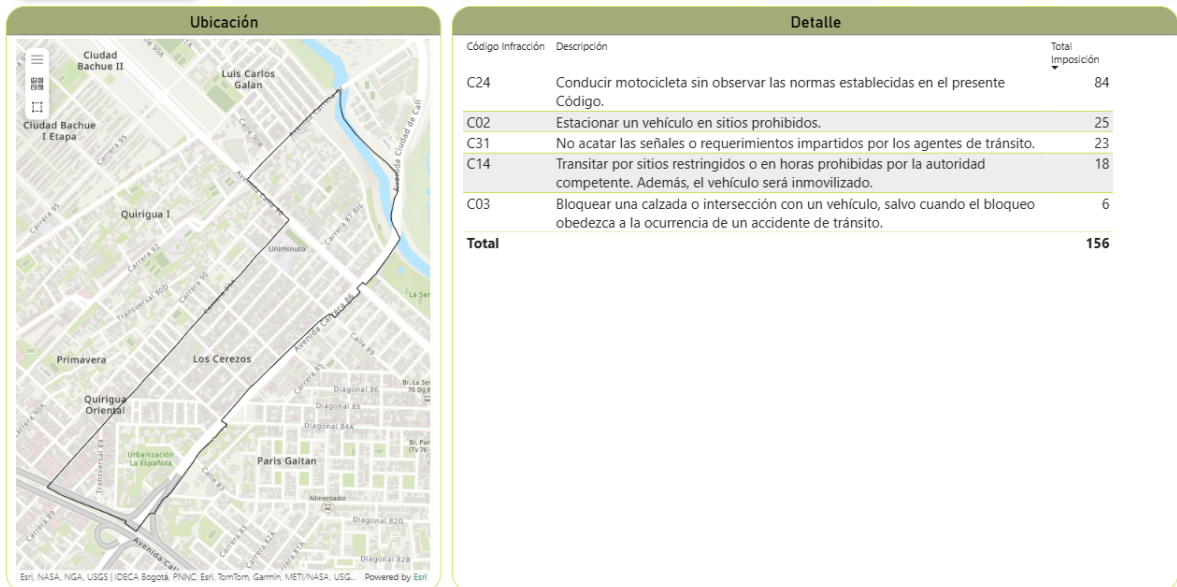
Ubicación

Ciudad Bachue II
Luis Carlos Galan
Ciudad Bachue I Etapa
Quirigua I
Uniminuto
Avenida Ciudad de Cali
Avenida Calle 80
Primavera
Los Cerezos
Quirigua Oriental
Diagonal 86
Diagonal 85
Diagonal 84A
Urbanización La Española
Paris Gaitan
Alimentador
Diagonal 82G
Diagonal 82B
Transversal 90D
Transversal 94
Carrera 92
Carrera 95
Carrera 90
Carrera 85
Carrera 87 Bis
Calle 89
Calle 83
Avenida Calle 80
La Sen

Esri, NASA, NGA, USGS | IDECA Bogotá, PNNC, Esri, TomTom, Garmin, METI/NASA, USG... Powered by Esri

Detalle

| Código Infracción | Descripción | Total Imposición |
|---|---|---|
| C24 | Conducir motocicleta sin observar las normas establecidas en el presente Código. | 84 |
| C02 | Estacionar un vehículo en sitios prohibidos. | 25 |
| C31 | No acatar las señales o requerimientos impartidos por los agentes de tránsito. | 23 |
| C14 | Transitar por sitios restringidos o en horas prohibidas por la autoridad competente. Además, el vehículo será inmovilizado. | 18 |
| C03 | Bloquear una calzada o intersección con un vehículo, salvo cuando el bloqueo obedezca a la ocurrencia de un accidente de tránsito. | 6 |
| Total | | 156 |